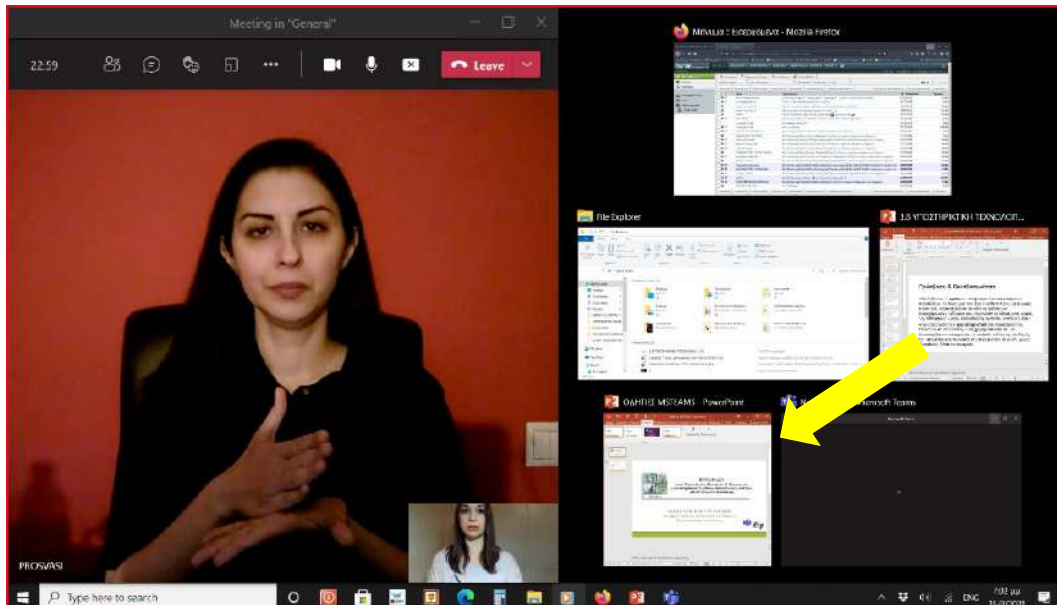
Meeting in "General"

22:59

Leave

PROSVASI

Μηνύματα : Εισερχόμενα - Mozilla Firefox

File Explorer

1.8 ΥΠΟΣΤΗΡΙΚΤΙΚΗ ΤΕΧΝΟΛΟΓ...

ΟΔΗΓΙΕΣ MSTEAMS - PowerPoint

N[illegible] Microsoft Teams

Type here to search

ENG